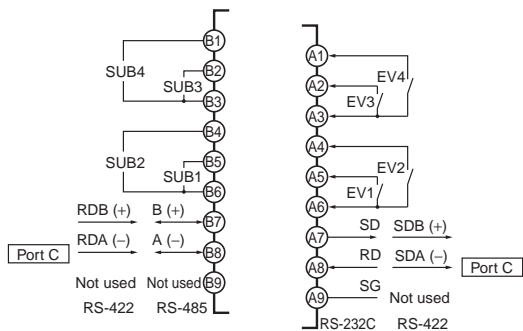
B1
SUB4
B2
SUB3
B3
B4
SUB2
B5
SUB1
B6
RDB (+)
B (+)
B7
RDA (–)
A (–)
Port C
B8
Not used
Not used
B9
RS-422
RS-485

A1
A2
EV4
EV3
A3
A4
A5
EV2
EV1
A6
SD
SDB (+)
A7
RD
SDA (–)
A8
Port C
SG
A9
Not used
RS-232C
RS-422